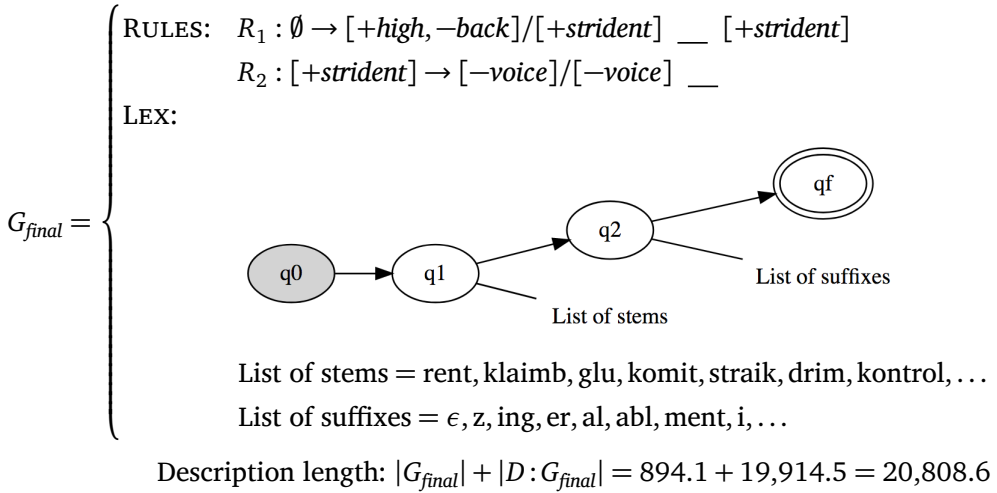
$G_{final} = $

RULES: $R_1 : \emptyset \rightarrow [+high, -back] / [+strident]$ __ $[+strident]$

$R_2 : [+strident] \rightarrow [-voice] / [-voice]$ __

LEX:

qf

q2

q0

q1

List of suffixes

List of stems

List of stems = rent, klaimb, glu, komit, straik, drim, kontrol, ...

List of suffixes = $\epsilon$, z, ing, er, al, abl, ment, i, ...

Description length: $|G_{final}| + |D : G_{final}| = 894.1 + 19{,}914.5 = 20{,}808.6$